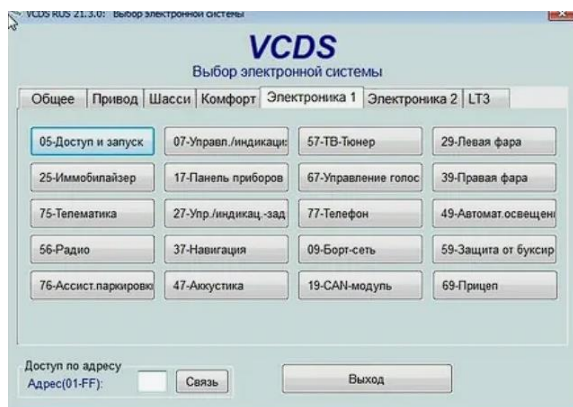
VCDS RUS 21.3.0: Выбор электронной системы

VCDS
Выбор электронной системы

Общее | Привод | Шасси | Комфорт | Электроника 1 | Электроника 2 | LT3

05-Доступ и запуск
07-Управл./индикаци
57-ТВ-Тюнер
29-Левая фара
25-Иммобилайзер
17-Панель приборов
67-Управление голос
39-Правая фара
75-Телематика
27-Упр./индикац.-зад
77-Телефон
49-Автомат.освещен
56-Радио
37-Навигация
09-Борт-сеть
59-Защита от буксир
76-Ассист.парковки
47-Аккустика
19-CAN-модуль
69-Прицеп

Доступ по адресу
Адрес(01-FF):
Связь
Выход